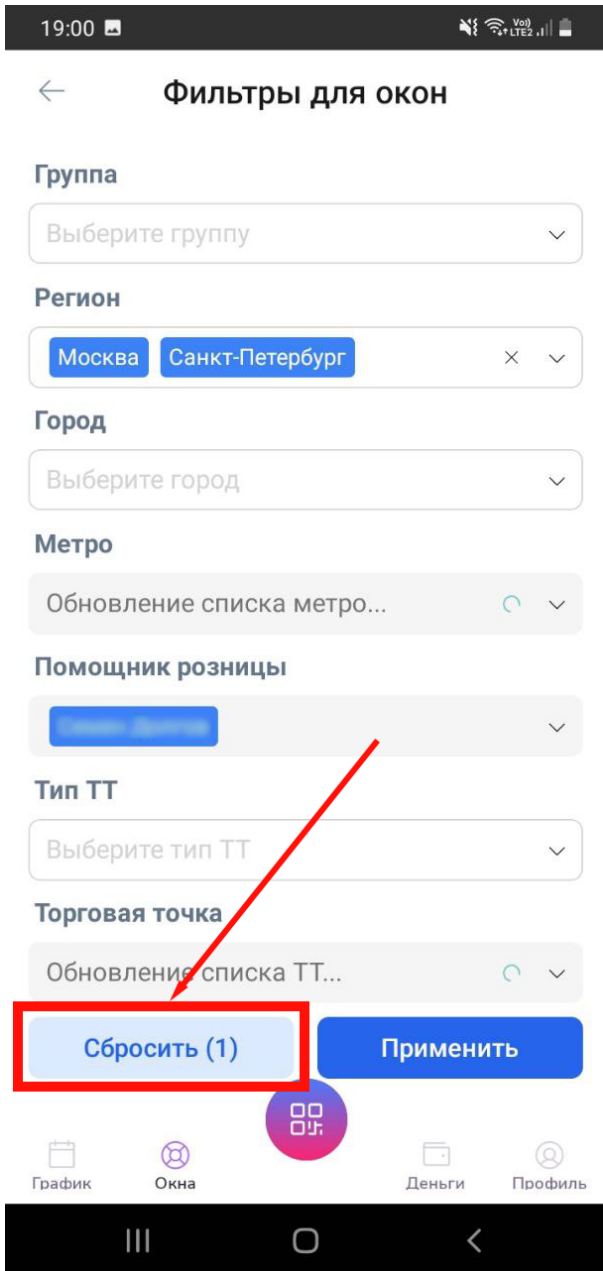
19:00

Фильтры для окон

Группа

Выберите группу

Регион

Москва Санкт-Петербург

Город

Выберите город

Метро

Обновление списка метро...

Помощник розницы

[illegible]

Тип ТТ

Выберите тип ТТ

Торговая точка

Обновление списка ТТ...

Сбросить (1)

Применить

График

Окна

Деньги

Профиль